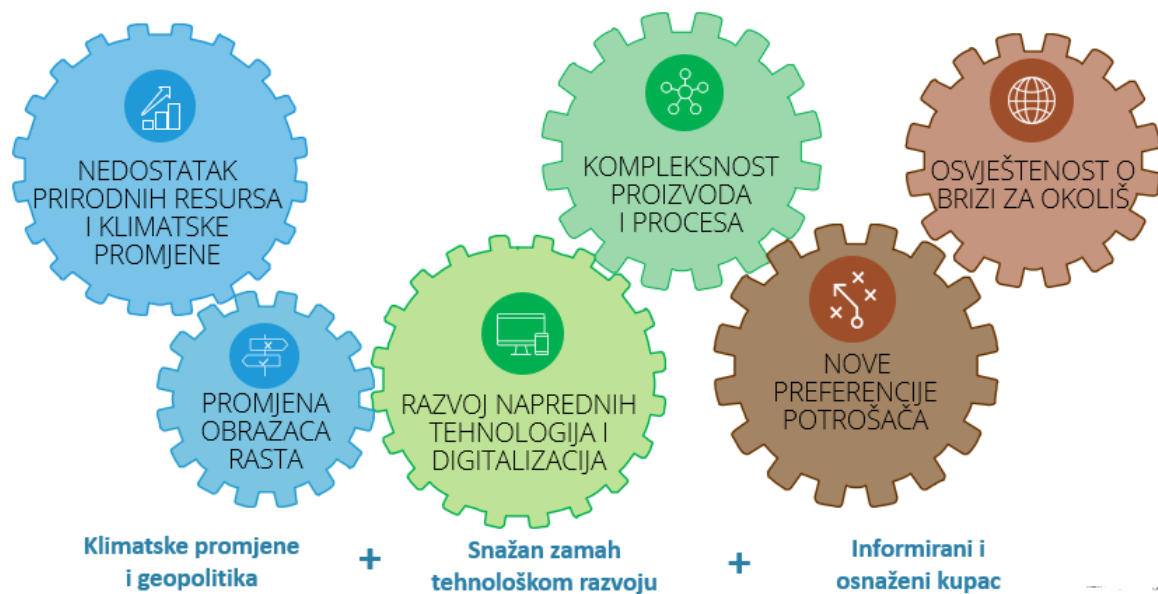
NEDOSTATAK PRIRODNIH RESURSA I KLIMATSKE PROMJENE

PROMJENA OBRAZACA RASTA

KOMPLEKSNOST PROIZVODA I PROCESA

RAZVOJ NAPREDNIH TEHNOLOGIJA I DIGITALIZACIJA

OSVJEŠTENOST O BRIZI ZA OKOLIŠ

NOVE PREFERENCIJE POTROŠAČA

Klimatske promjene i geopolitika

+

Snažan zamah tehnološkom razvoju

+

Informirani i osnaženi kupac